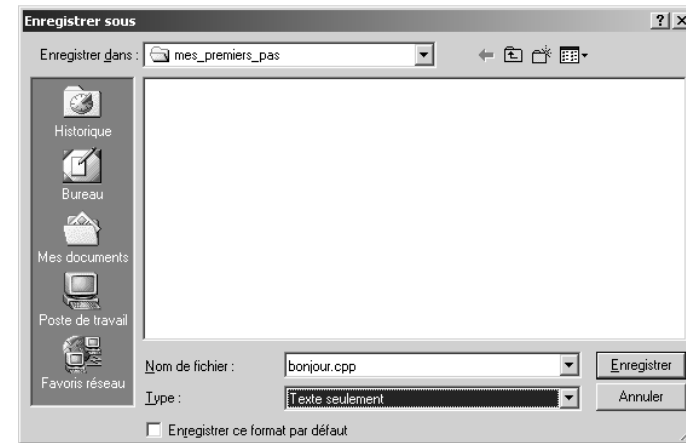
Enregistrer sous

?

Enregistrer dans : mes_premiers_pas

Historique

Bureau

Mes documents

Poste de travail

Favoris réseau

Nom de fichier : bonjour.cpp

Enregistrer

Type : Texte seulement

Annuler

Enregistrer ce format par défaut